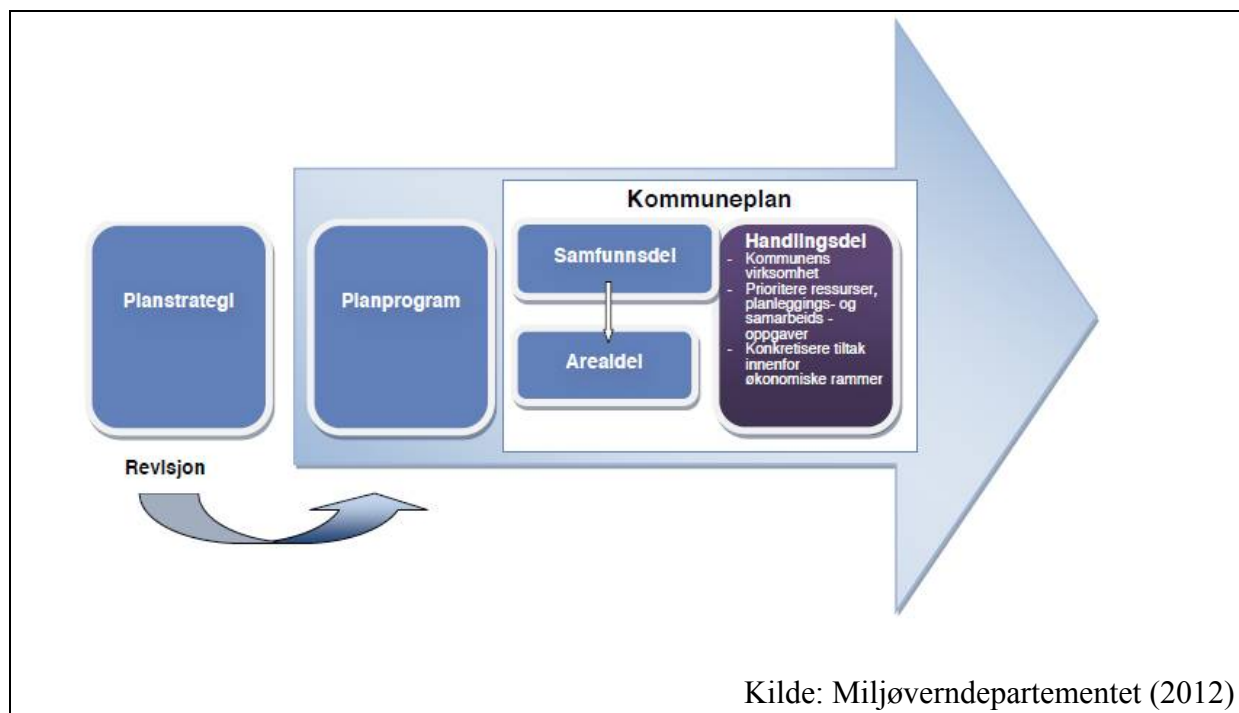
Kommuneplan

Planstrategi

Planprogram

Samfunnsdel

Arealdel

Handlingsdel
- Kommunens virksomhet
- Prioritere ressurser, planleggings- og samarbeids - oppgaver
- Konkretisere tiltak innenfor økonomiske rammer

Revisjon

Kilde: Miljøverndepartementet (2012)